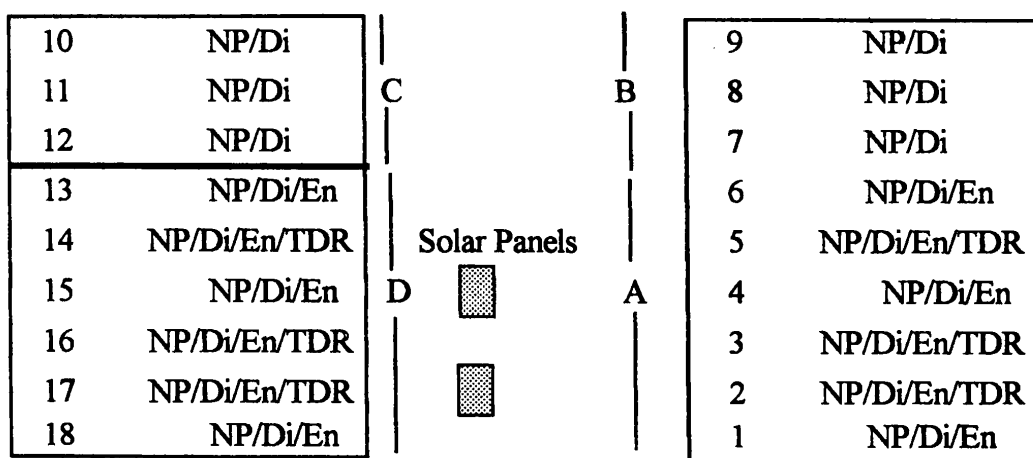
| 10 | NP/Di |
|---|---|
| 11 | NP/Di |
| 12 | NP/Di |
| 13 | NP/Di/En |
| 14 | NP/Di/En/TDR |
| 15 | NP/Di/En |
| 16 | NP/Di/En/TDR |
| 17 | NP/Di/En/TDR |
| 18 | NP/Di/En |

C

D

Solar Panels

B

A

| 9 | NP/Di |
|---|---|
| 8 | NP/Di |
| 7 | NP/Di |
| 6 | NP/Di/En |
| 5 | NP/Di/En/TDR |
| 4 | NP/Di/En |
| 3 | NP/Di/En/TDR |
| 2 | NP/Di/En/TDR |
| 1 | NP/Di/En |